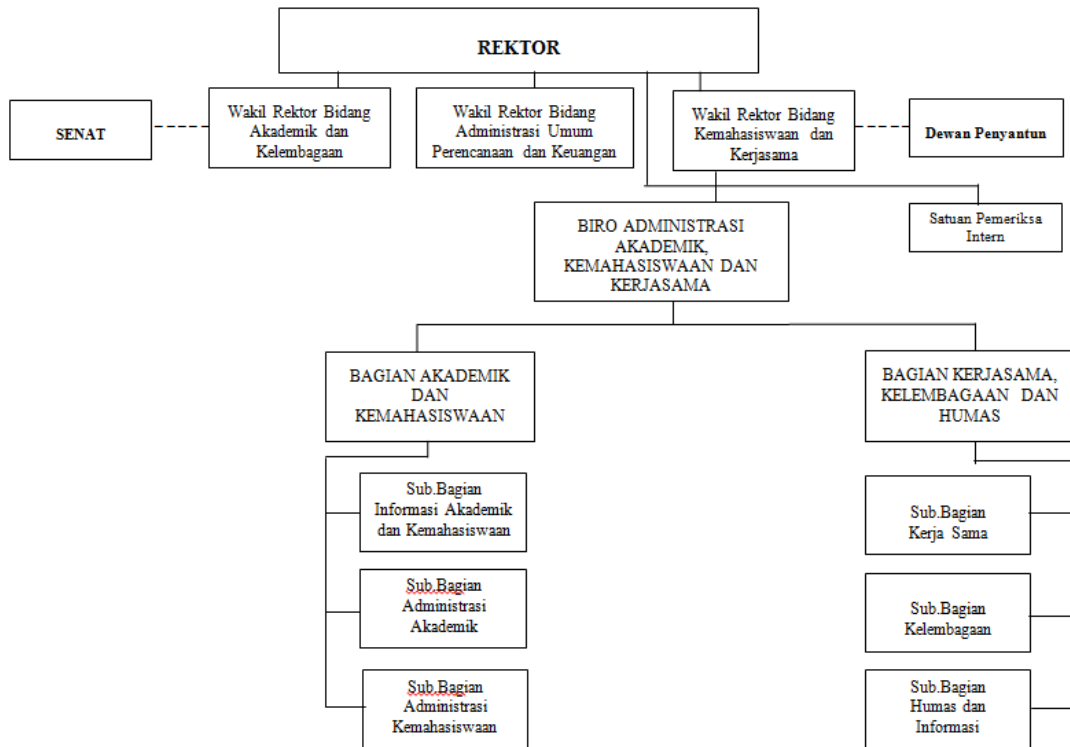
REKTOR

SENAT

Wakil Rektor Bidang Akademik dan Kelembagaan

Wakil Rektor Bidang Administrasi Umum Perencanaan dan Keuangan

Wakil Rektor Bidang Kemahasiswaan dan Kerjasama

Dewan Penyantun

Satuan Pemeriksa Intern

BIRO ADMINISTRASI AKADEMIK, KEMAHASISWAAN DAN KERJASAMA

BAGIAN AKADEMIK DAN KEMAHASISWAAN

BAGIAN KERJASAMA, KELEMBAGAAN DAN HUMAS

Sub.Bagian Informasi Akademik dan Kemahasiswaan

Sub.Bagian Administrasi Akademik

Sub.Bagian Administrasi Kemahasiswaan

Sub.Bagian Kerja Sama

Sub.Bagian Kelembagaan

Sub.Bagian Humas dan Informasi